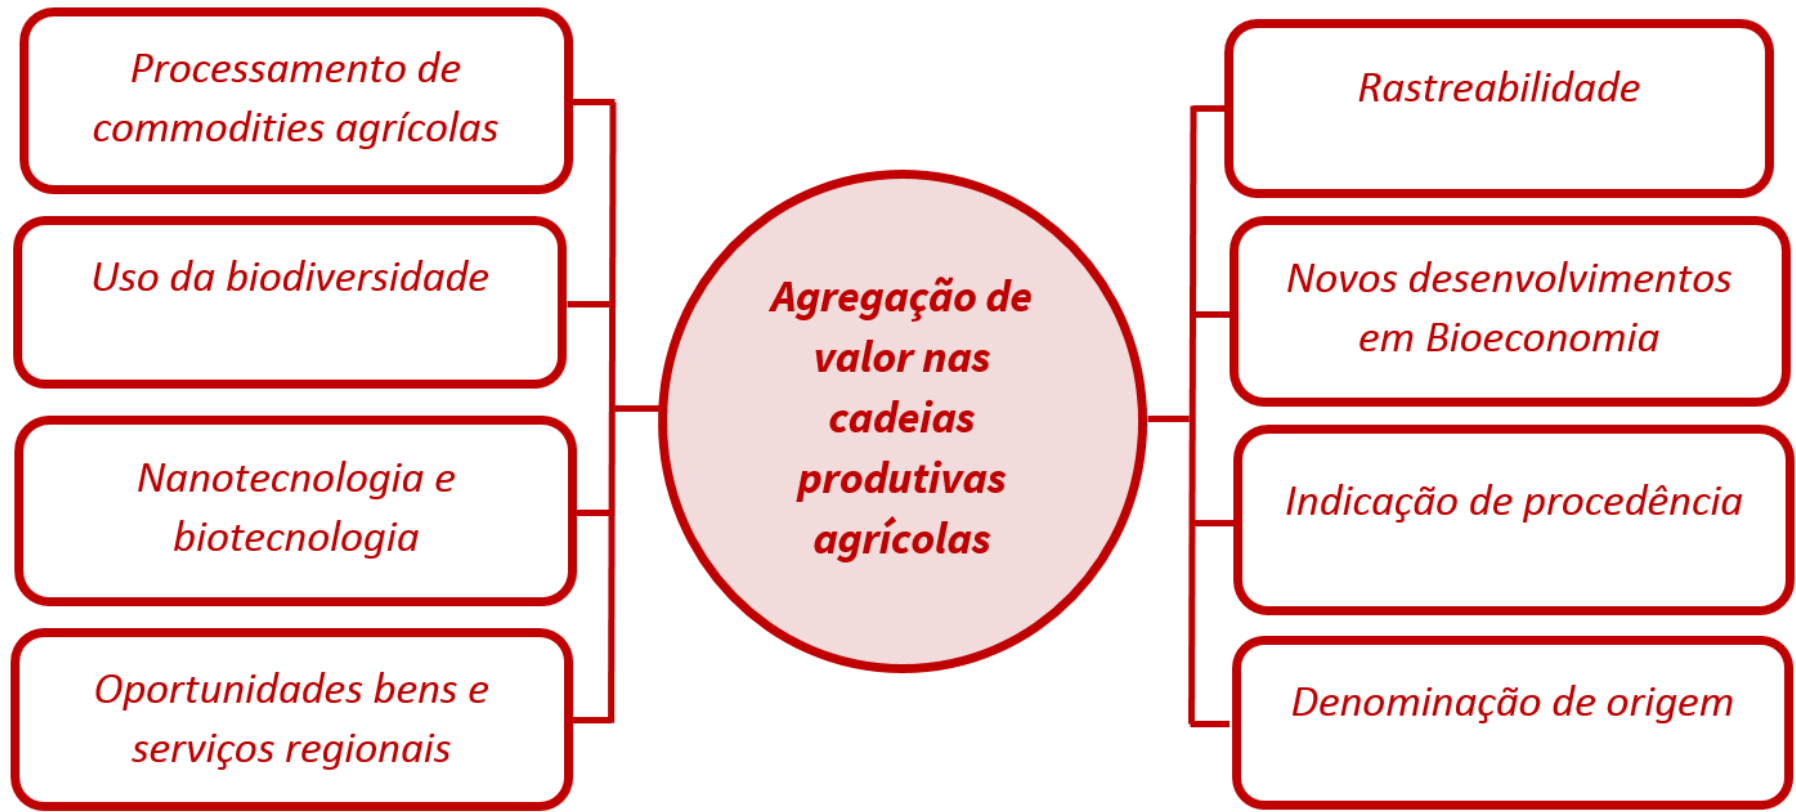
Processamento de commodities agrícolas

Uso da biodiversidade

Nanotecnologia e biotecnologia

Oportunidades bens e serviços regionais

Agregação de valor nas cadeias produtivas agrícolas

Rastreabilidade

Novos desenvolvimentos em Bioeconomia

Indicação de procedência

Denominação de origem